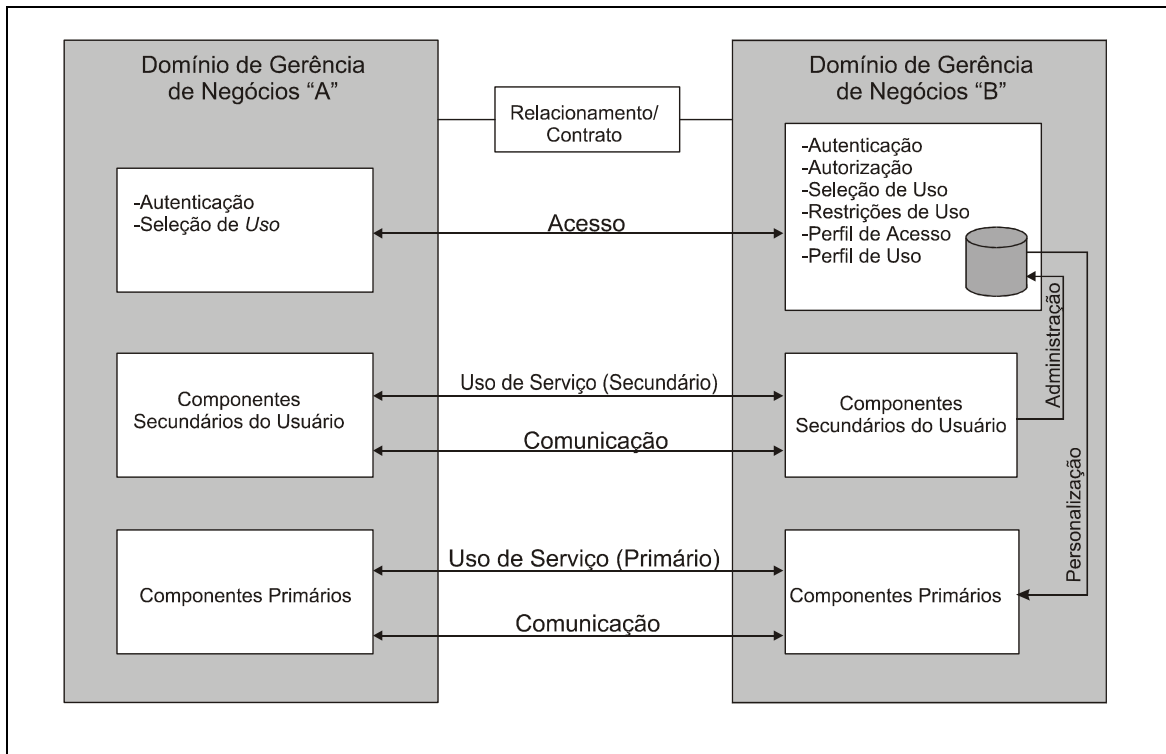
Domínio de Gerência de Negócios “A”

Relacionamento/ Contrato

Domínio de Gerência de Negócios “B”

-Autenticação
-Autorização
-Seleção de Uso
-Restrições de Uso
-Perfil de Acesso
-Perfil de Uso

-Autenticação
-Seleção de *Uso*

Acesso

Administração

Componentes Secundários do Usuário

Uso de Serviço (Secundário)

Comunicação

Componentes Secundários do Usuário

Personalização

Componentes Primários

Uso de Serviço (Primário)

Comunicação

Componentes Primários